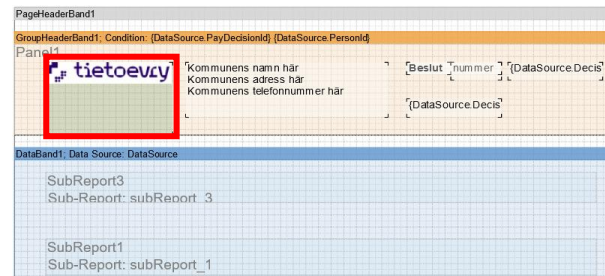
PageHeaderBand1

GroupHeaderBand1; Condition: {DataSource.PayDecisionId} {DataSource.PersonId}

Panel1

tietoevry

Kommunens namn här
Kommunens adress här
Kommunens telefonnummer här

Beslut nummer {DataSource.Decis

{DataSource.Decis

DataBand1; Data Source: DataSource

SubReport3
Sub-Report: subReport_3

SubReport1
Sub-Report: subReport_1